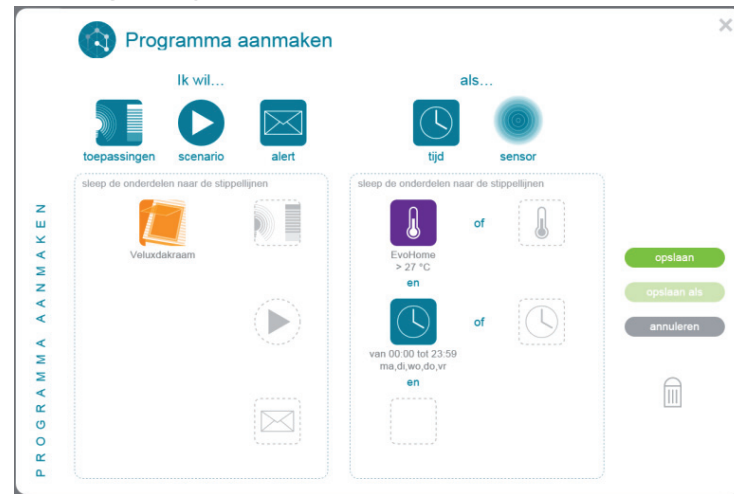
Programma aanmaken

Ik wil...

als...

toepassingen

scenario

alert

tijd

sensor

PROGRAMMA AANMAKEN

sleep de onderdelen naar de stippellijnen

Veluxdakraam

sleep de onderdelen naar de stippellijnen

EvoHome
> 27 °C

en

of

van 00:00 tot 23:59
ma,di,wo,do,vr

en

of

opslaan

opslaan als

annuleren